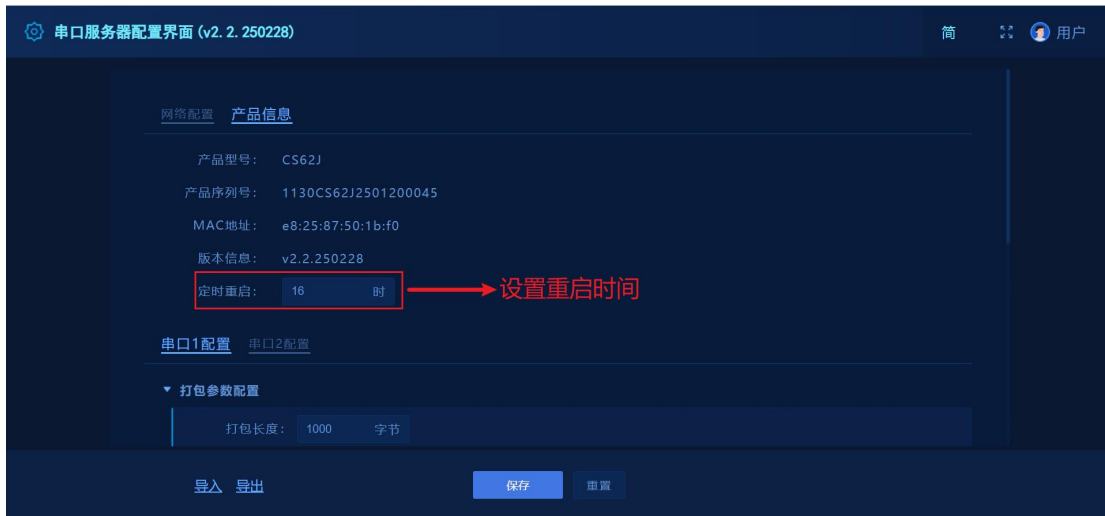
串口服务器配置界面 (v2. 2. 250228)

简 用户

网络配置 产品信息

产品型号： CS62J

产品序列号： 1130CS62J2501200045

MAC地址： e8:25:87:50:1b:f0

版本信息： v2.2.250228

定时重启： 16 时

设置重启时间

串口1配置 串口2配置

▼ 打包参数配置

打包长度： 1000 字节

导入 导出

保存 重置